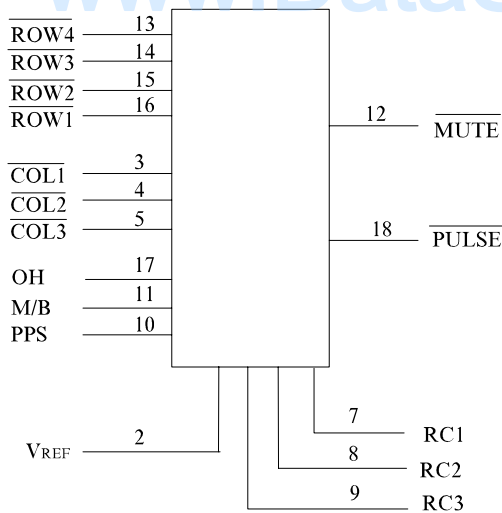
$\overline{ROW4}$ 13
$\overline{ROW3}$ 14
$\overline{ROW2}$ 15
$\overline{ROW1}$ 16
$\overline{COL1}$ 3
$\overline{COL2}$ 4
$\overline{COL3}$ 5
OH 17
M/B 11
PPS 10
12 $\overline{MUTE}$
18 $\overline{PULSE}$
$V_{REF}$ 2
7 RC1
8 RC2
9 RC3